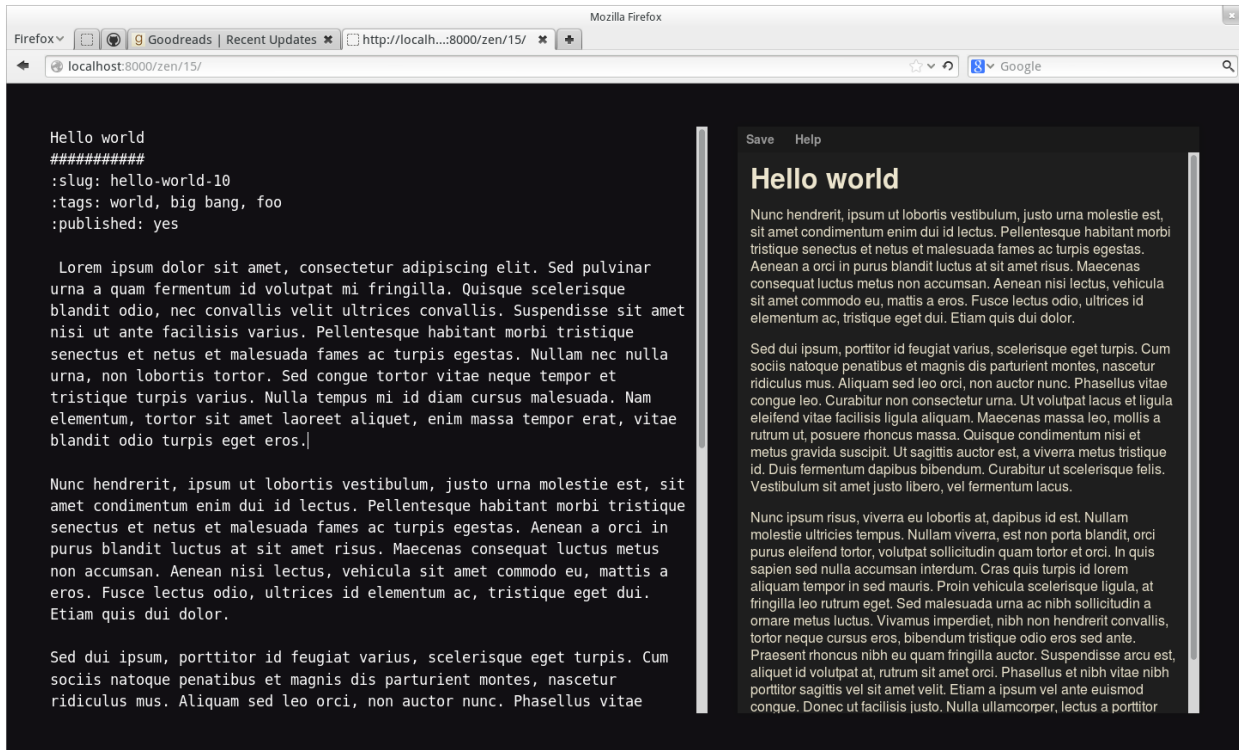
Mozilla Firefox

Firefox ∨ | Goodreads | Recent Updates ✖ | http://localh...:8000/zen/15/ ✖ | +

localhost:8000/zen/15/

Google

Hello world
###########
:slug: hello-world-10
:tags: world, big bang, foo
:published: yes

Lorem ipsum dolor sit amet, consectetur adipiscing elit. Sed pulvinar urna a quam fermentum id volutpat mi fringilla. Quisque scelerisque blandit odio, nec convallis velit ultrices convallis. Suspendisse sit amet nisi ut ante facilisis varius. Pellentesque habitant morbi tristique senectus et netus et malesuada fames ac turpis egestas. Nullam nec nulla urna, non lobortis tortor. Sed congue tortor vitae neque tempor et tristique turpis varius. Nulla tempus mi id diam cursus malesuada. Nam elementum, tortor sit amet laoreet aliquet, enim massa tempor erat, vitae blandit odio turpis eget eros.

Nunc hendrerit, ipsum ut lobortis vestibulum, justo urna molestie est, sit amet condimentum enim dui id lectus. Pellentesque habitant morbi tristique senectus et netus et malesuada fames ac turpis egestas. Aenean a orci in purus blandit luctus at sit amet risus. Maecenas consequat luctus metus non accumsan. Aenean nisi lectus, vehicula sit amet commodo eu, mattis a eros. Fusce lectus odio, ultrices id elementum ac, tristique eget dui. Etiam quis dui dolor.

Sed dui ipsum, porttitor id feugiat varius, scelerisque eget turpis. Cum sociis natoque penatibus et magnis dis parturient montes, nascetur ridiculus mus. Aliquam sed leo orci, non auctor nunc. Phasellus vitae

Save Help

Hello world

Nunc hendrerit, ipsum ut lobortis vestibulum, justo urna molestie est, sit amet condimentum enim dui id lectus. Pellentesque habitant morbi tristique senectus et netus et malesuada fames ac turpis egestas. Aenean a orci in purus blandit luctus at sit amet risus. Maecenas consequat luctus metus non accumsan. Aenean nisi lectus, vehicula sit amet commodo eu, mattis a eros. Fusce lectus odio, ultrices id elementum ac, tristique eget dui. Etiam quis dui dolor.

Sed dui ipsum, porttitor id feugiat varius, scelerisque eget turpis. Cum sociis natoque penatibus et magnis dis parturient montes, nascetur ridiculus mus. Aliquam sed leo orci, non auctor nunc. Phasellus vitae congue leo. Curabitur non consectetur urna. Ut volutpat lacus et ligula eleifend vitae facilisis ligula aliquam. Maecenas massa leo, mollis a rutrum ut, posuere rhoncus massa. Quisque condimentum nisi et metus gravida suscipit. Ut sagittis auctor est, a viverra metus tristique id. Duis fermentum dapibus bibendum. Curabitur ut scelerisque felis. Vestibulum sit amet justo libero, vel fermentum lacus.

Nunc ipsum risus, viverra eu lobortis at, dapibus id est. Nullam molestie ultricies tempus. Nullam viverra, est non porta blandit, orci purus eleifend tortor, volutpat sollicitudin quam tortor et orci. In quis sapien sed nulla accumsan interdum. Cras quis turpis id lorem aliquam tempor in sed mauris. Proin vehicula scelerisque ligula, at fringilla leo rutrum eget. Sed malesuada urna ac nibh sollicitudin a ornare metus luctus. Vivamus imperdiet, nibh non hendrerit convallis, tortor neque cursus eros, bibendum tristique odio eros sed ante. Praesent rhoncus nibh eu quam fringilla auctor. Suspendisse arcu est, aliquet id volutpat at, rutrum sit amet orci. Phasellus et nibh vitae nibh porttitor sagittis vel sit amet velit. Etiam a ipsum vel ante euismod congue. Donec ut facilisis justo. Nulla ullamcorper, lectus a porttitor